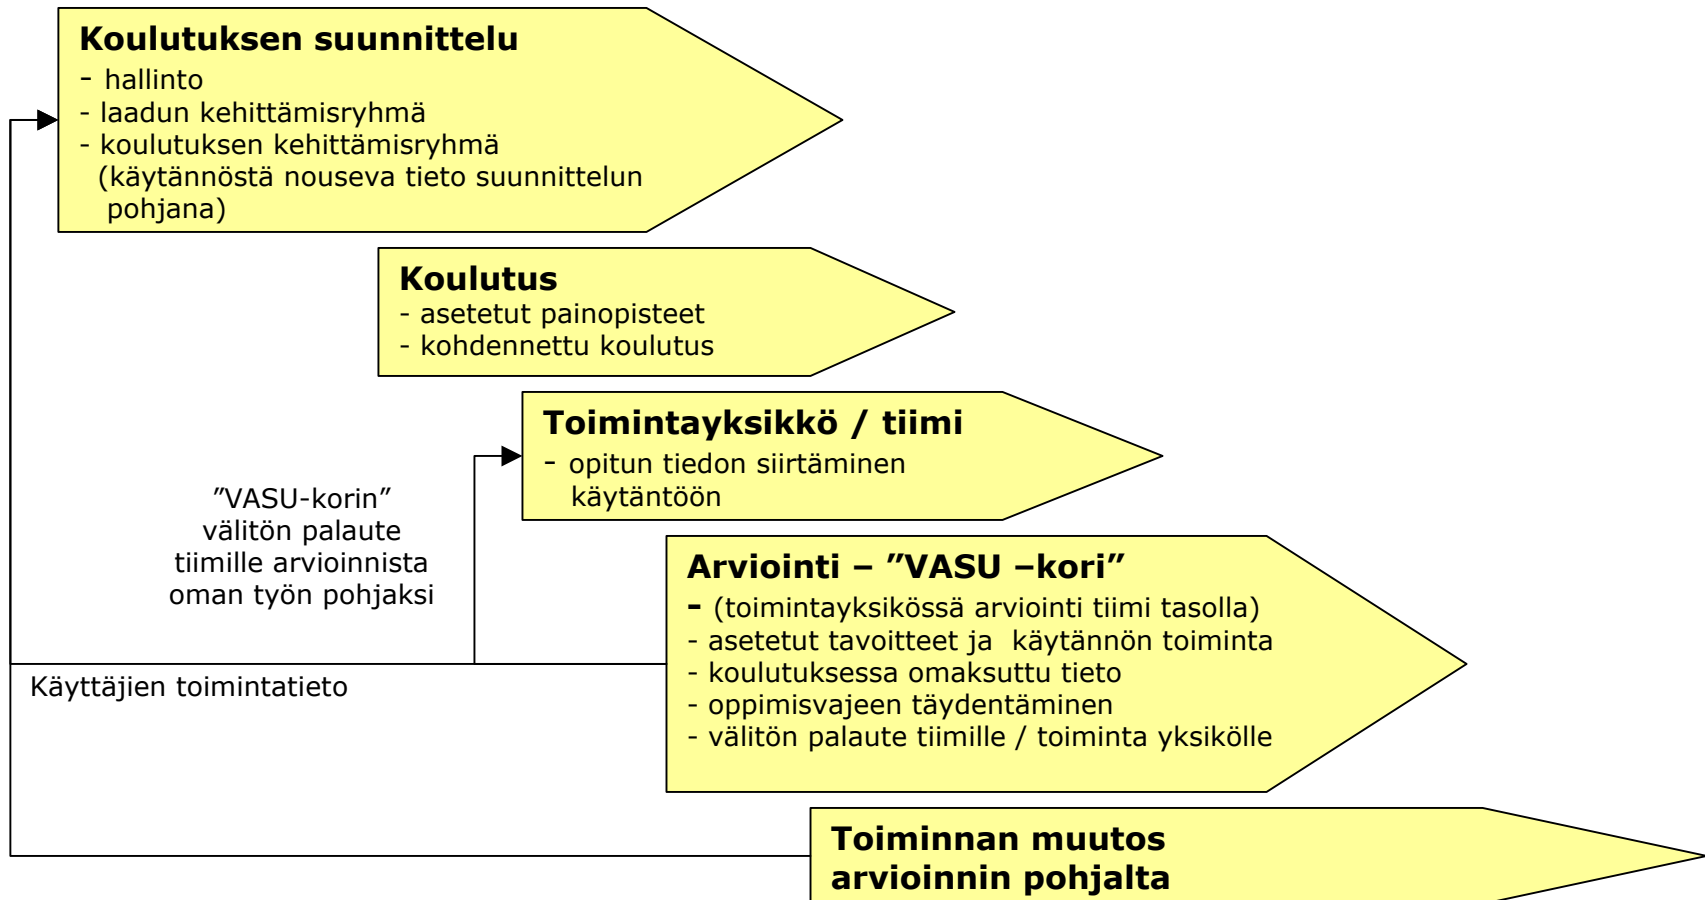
**Koulutuksen suunnittelu**
- hallinto
- laadun kehittämisryhmä
- koulutuksen kehittämisryhmä (käytännöstä nouseva tieto suunnittelun pohjana)

**Koulutus**
- asetetut painopisteet
- kohdennettu koulutus

**Toimintayksikkö / tiimi**
- opitun tiedon siirtäminen käytäntöön

”VASU-korin” välitön palaute tiimille arvioinnista oman työn pohjaksi

**Arviointi – ”VASU –kori”**
- (toimintayksikössä arviointi tiimi tasolla)
- asetetut tavoitteet ja käytännön toiminta
- koulutuksessa omaksuttu tieto
- oppimisvajeen täydentäminen
- välitön palaute tiimille / toiminta yksikölle

Käyttäjien toimintatieto

**Toiminnan muutos arvioinnin pohjalta**